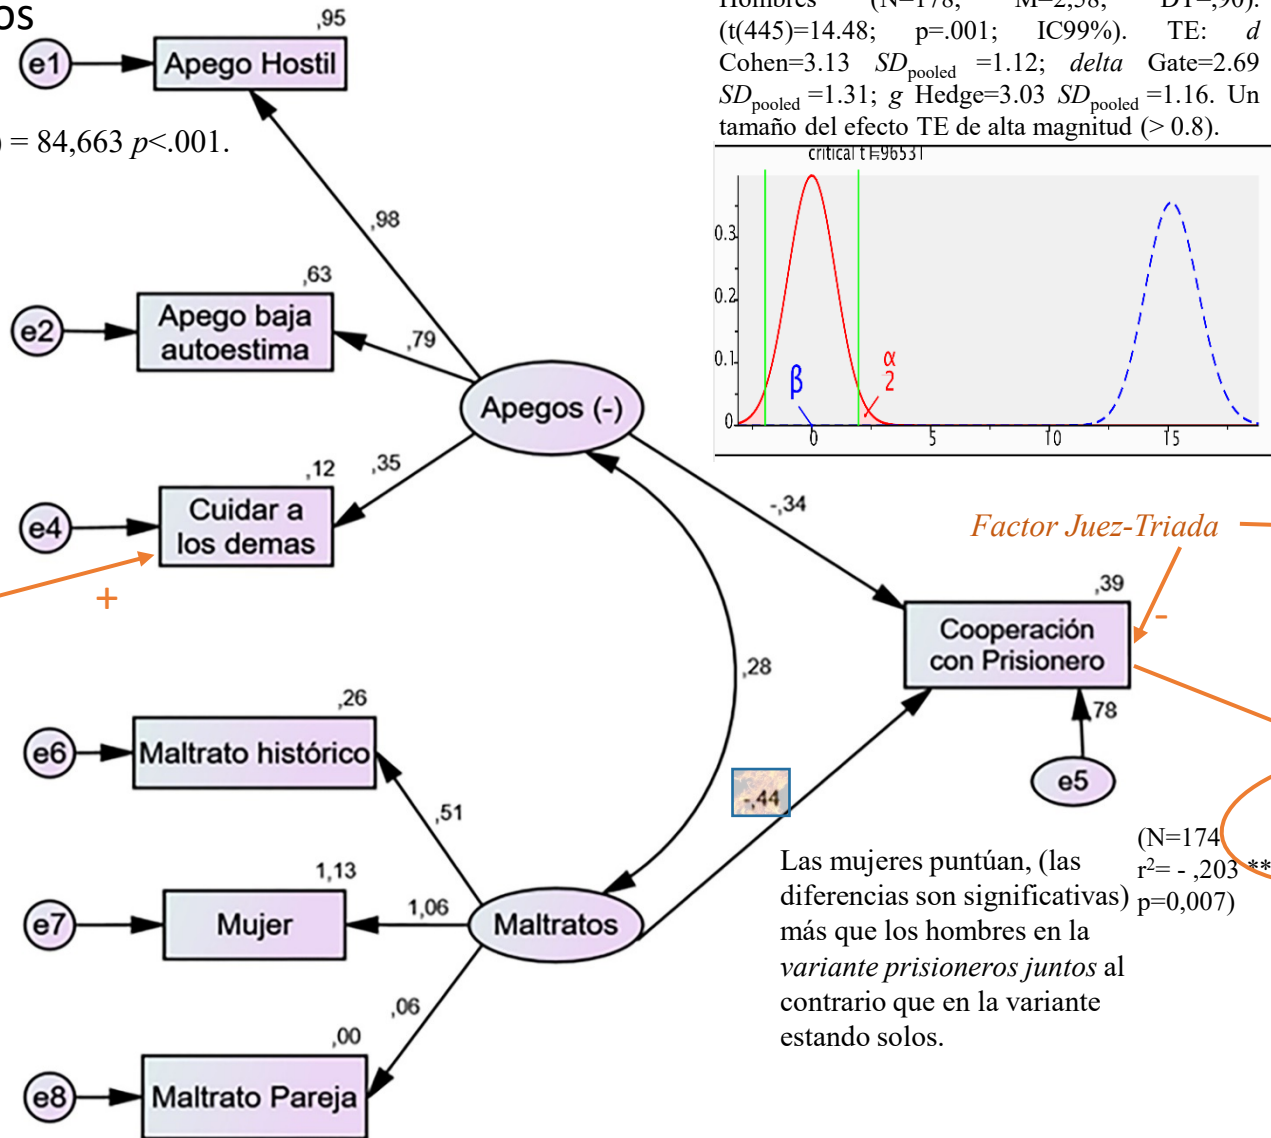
os

,95

e1 Apego Hostil

= 84,663 $p$<.001.

,98

,63

e2 Apego baja autoestima

,79

Apegos (-)

,12 ,35

e4 Cuidar a los demas

+

,28

-,34

,26

e6 Maltrato histórico

,51

-,44

1,13

e7 Mujer

1,06

Maltratos

,06

,00

e8 Maltrato Pareja

Hombres (N=178; M=2,58; DT=,90). (t(445)=14.48; p=.001; IC99%). TE: $d$ Cohen=3.13 $SD_{pooled}$ =1.12; $delta$ Gate=2.69 $SD_{pooled}$ =1.31; $g$ Hedge=3.03 $SD_{pooled}$ =1.16. Un tamaño del efecto TE de alta magnitud (> 0.8).

critical t = 96531

0.3

0.2

0.1

0

β

$\frac{\alpha}{2}$

0 5 10 15

Factor Juez-Triada

-

,39

Cooperación con Prisionero

78

e5

(N=174

r²= - ,203 **

p=0,007)

Las mujeres puntúan, (las diferencias son significativas) más que los hombres en la *variante prisioneros juntos* al contrario que en la variante estando solos.